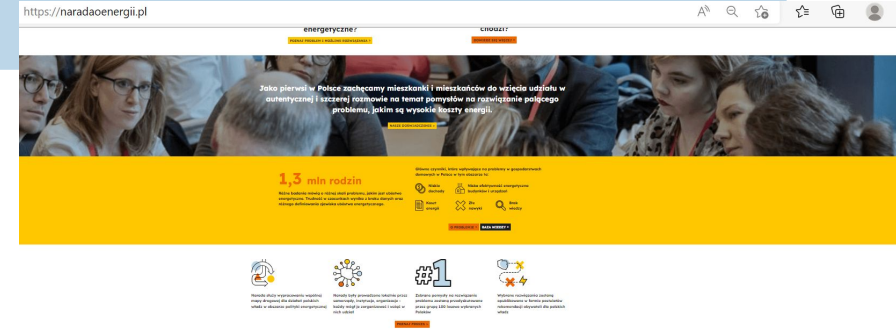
https://naradaoenergii.pl

energetyczne?

chodzi?

Jako pierwsi w Polsce zachęcamy mieszkanki i mieszkańców do wzięcia udziału w autentycznej i szczerej rozmowie na temat pomysłów na rozwiązanie palącego problemu, jakim są wysokie koszty energii.

1,3 mln rodzin

Słabe dochody

Niska efektywność energetyczna budynków i urządzeń

Koszt energii

Złe nawyki

Brak wiedzy

#1

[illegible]